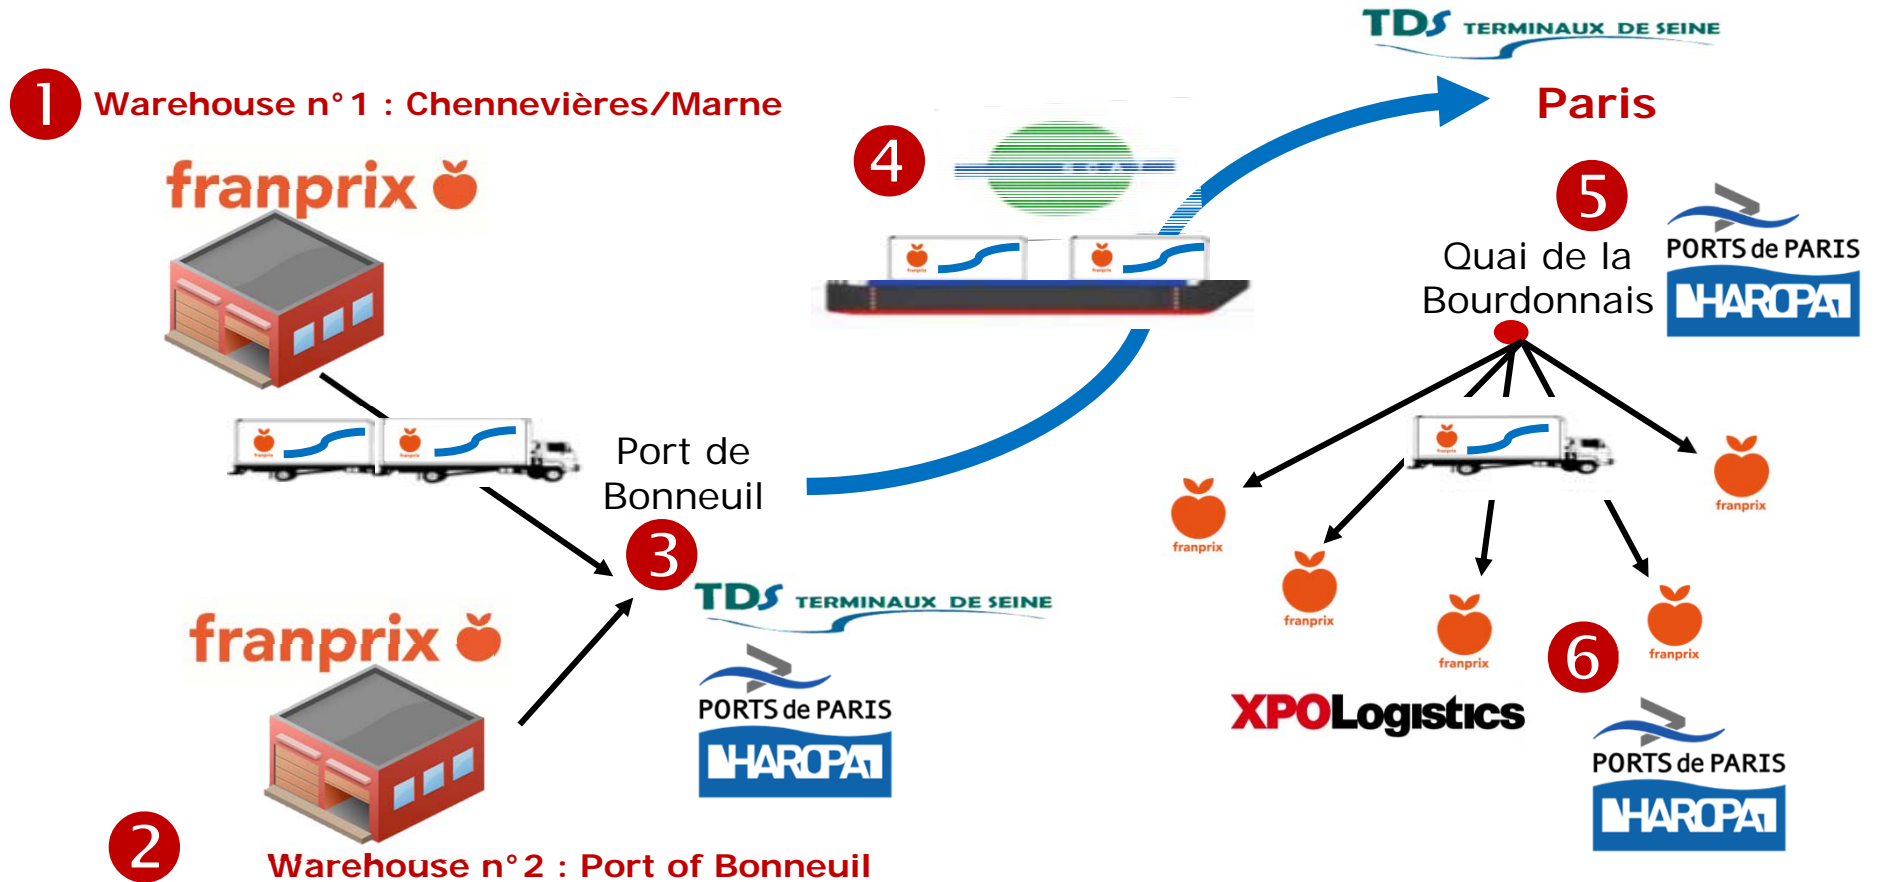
1 Warehouse n°1 : Chennevières/Marne

franprix

TDS TERMINAUX DE SEINE

Paris

4

5

Quai de la Bourdonnais

PORTS de PARIS

HAROPA

Port de Bonneuil

3

TDS TERMINAUX DE SEINE

PORTS de PARIS

HAROPA

franprix

franprix

franprix

franprix

franprix

franprix

XPOLogistics

6

PORTS de PARIS

HAROPA

2

Warehouse n°2 : Port of Bonneuil